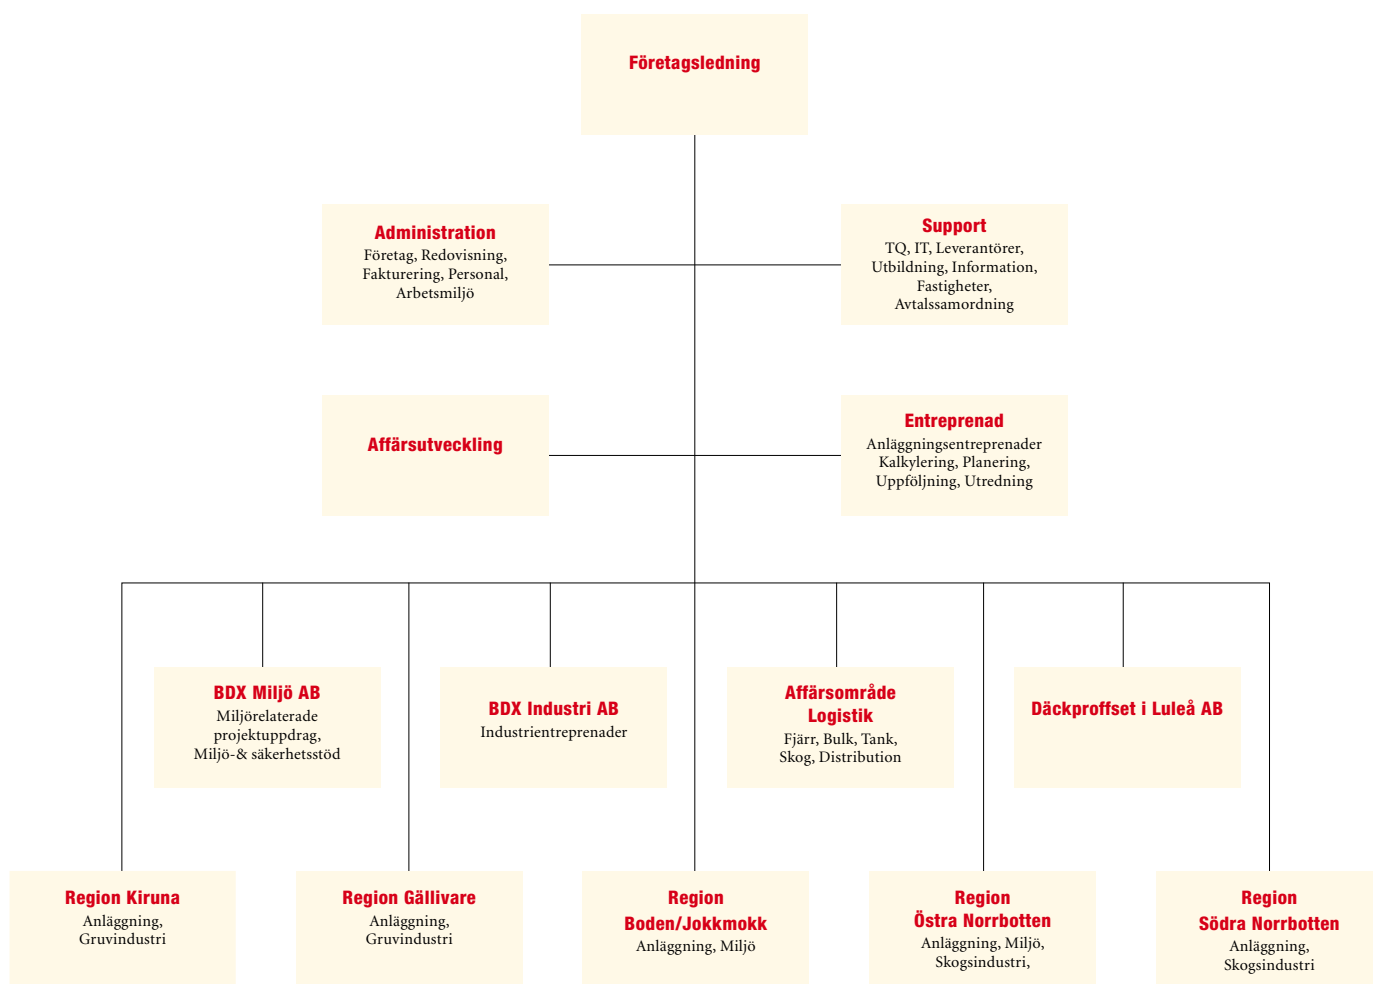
Företagsledning

Administration
Företag, Redovisning, Fakturering, Personal, Arbetsmiljö

Support
TQ, IT, Leverantörer, Utbildning, Information, Fastigheter, Avtalssamordning

Affärsutveckling

Entreprenad
Anläggningsentreprenader Kalkylering, Planering, Uppföljning, Utredning

BDX Miljö AB
Miljörelaterade projektuppdrag, Miljö-& säkerhetsstöd

BDX Industri AB
Industrientreprenader

Affärsområde Logistik
Fjärr, Bulk, Tank, Skog, Distribution

Däckproffset i Luleå AB

Region Kiruna
Anläggning, Gruvindustri

Region Gällivare
Anläggning, Gruvindustri

Region Boden/Jokkmokk
Anläggning, Miljö

Region Östra Norrbotten
Anläggning, Miljö, Skogsindustri,

Region Södra Norrbotten
Anläggning, Skogsindustri